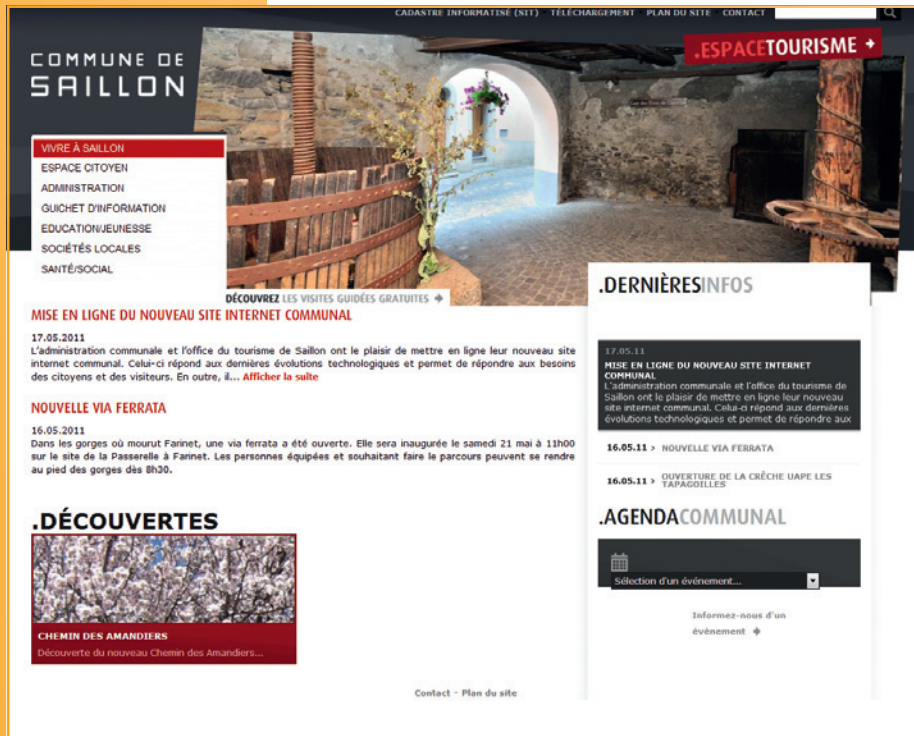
CADASTRE INFORMATISÉ (SIT) TÉLÉCHARGEMENT PLAN DU SITE CONTACT

COMMUNE DE SAILLON

.ESPACETOURISME

VIVRE À SAILLON
ESPACE CITOYEN
ADMINISTRATION
GUICHET D'INFORMATION
EDUCATION/JEUNESSE
SOCIÉTÉS LOCALES
SANTÉ/SOCIAL

DÉCOUVREZ LES VISITES GUIDÉES GRATUITES

MISE EN LIGNE DU NOUVEAU SITE INTERNET COMMUNAL

17.05.2011
L'administration communale et l'office du tourisme de Saillon ont le plaisir de mettre en ligne leur nouveau site internet communal. Celui-ci répond aux dernières évolutions technologiques et permet de répondre aux besoins des citoyens et des visiteurs. En outre, il... Afficher la suite

NOUVELLE VIA FERRATA

16.05.2011
Dans les gorges où mourut Farinet, une via ferrata a été ouverte. Elle sera inaugurée le samedi 21 mai à 11h00 sur le site de la Passerelle à Farinet. Les personnes équipées et souhaitant faire le parcours peuvent se rendre au pied des gorges dès 8h30.

.DÉCOUVERTES

CHEMIN DES AMANDIERS
Découverte du nouveau Chemin des Amandiers...

.DERNIÈRESINFOS

17.05.11
MISE EN LIGNE DU NOUVEAU SITE INTERNET COMMUNAL
L'administration communale et l'office du tourisme de Saillon ont le plaisir de mettre en ligne leur nouveau site internet communal. Celui-ci répond aux dernières évolutions technologiques et permet de répondre aux

16.05.11 > NOUVELLE VIA FERRATA

16.05.11 > OUVERTURE DE LA CRÈCHE UAPE LES TAPAGOILLES

.AGENDACOMMUNAL

Sélection d'un événement...

Informez-nous d'un événement

Contact - Plan du site